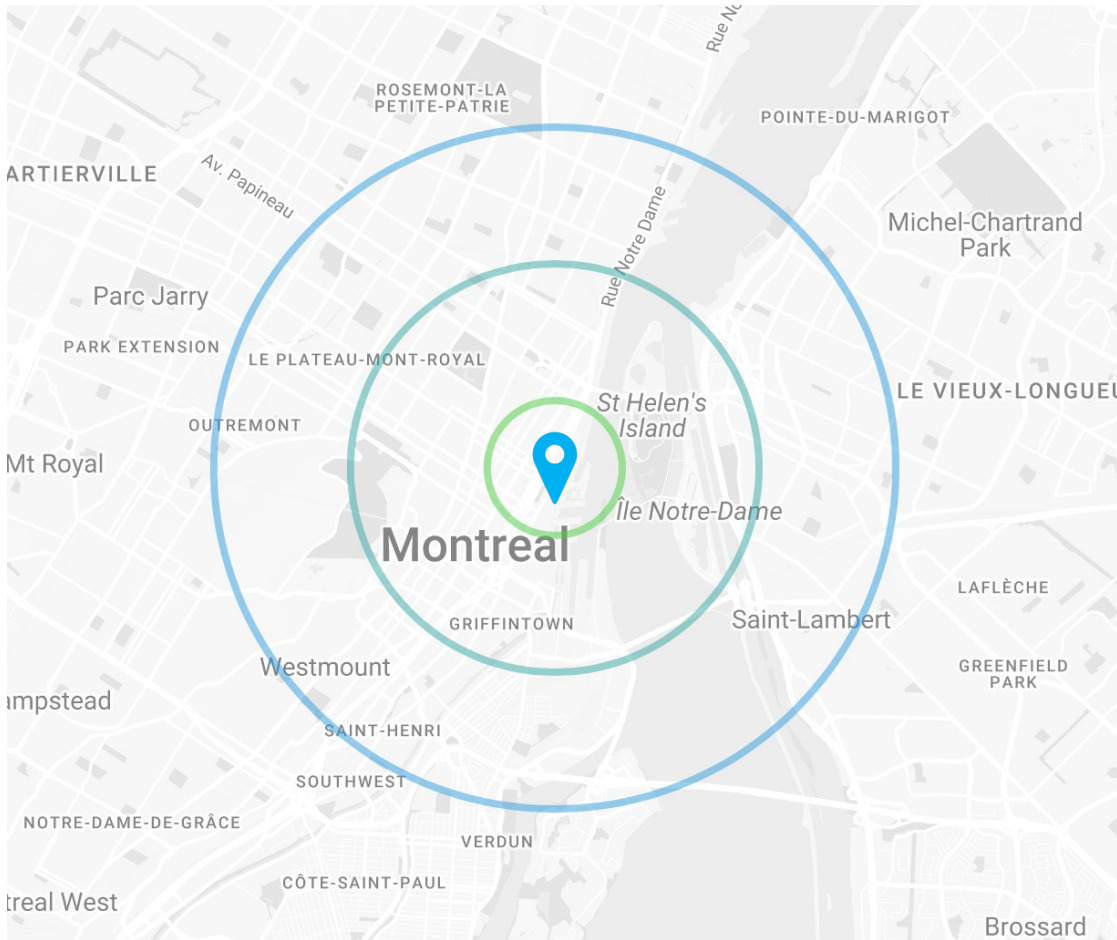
Rue N
ROSEMONT-LA PETITE-PATRIE
POINTE-DU-MARIGOT
ARTIERVILLE
Av. Papineau
Rue Notre Dame
Michel-Chartrand Park
Parc Jarry
PARK EXTENSION
LE PLATEAU-MONT-ROYAL
LE VIEUX-LONGUEU
St Helen's Island
OUTREMONT
Mt Royal
Île Notre-Dame
Montreal
LAFLÈCHE
GRIFFINTOWN
Saint-Lambert
Westmount
GREENFIELD PARK
ampstead
SAINT-HENRI
SOUTHWEST
NOTRE-DAME-DE-GRÂCE
VERDUN
CÔTE-SAINT-PAUL
treal West
Brossard